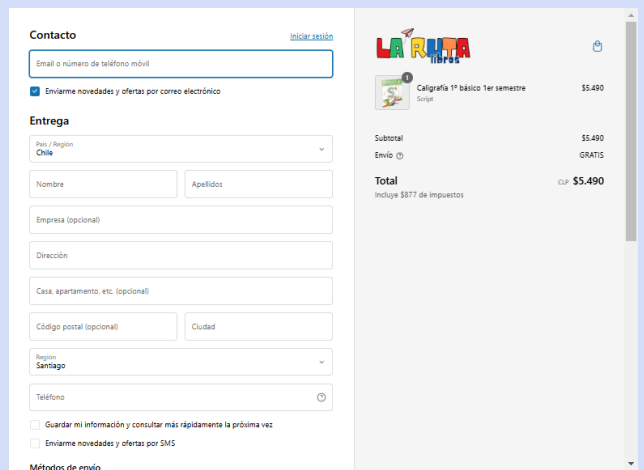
Contacto
Iniciar sesión

Email o número de teléfono móvil

Enviarme novedades y ofertas por correo electrónico

Entrega

País / Región
Chile

Nombre
Apellidos

Empresa (opcional)

Dirección

Casa, apartamento, etc. (opcional)

Código postal (opcional)
Ciudad

Región
Santiago

Teléfono

Guardar mi información y consultar más rápidamente la próxima vez

Enviarme novedades y ofertas por SMS

Métodos de envío

LA RUTA libros

1
Caligrafía 1º básico 1er semestre
Script
$5.490

Subtotal $5.490
Envío GRATIS

Total CLP $5.490
Incluye $877 de impuestos